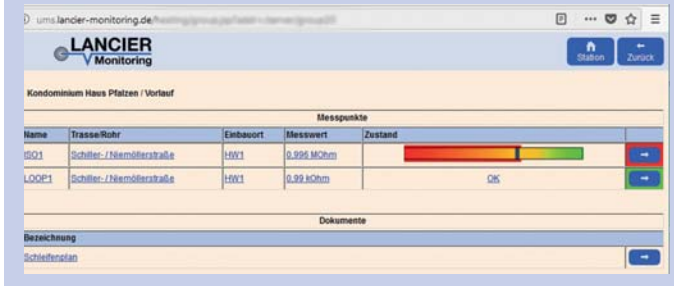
ums.lancier-monitoring.de/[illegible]

LANCIER Monitoring

Station

Zurück

Kondominium Haus Pfalzen / Vorlauf

Messpunkte

| Name | Trasse/Rohr | Einbauort | Messwert | Zustand | |
|---|---|---|---|---|---|
| ISO1 | Schiller- / Niemöllerstraße | HW1 | 0,996 MOhm | | → |
| LOOP1 | Schiller- / Niemöllerstraße | HW1 | 0,99 kOhm | OK | → |

Dokumente

| Bezeichnung | |
|---|---|
| Schleifenplan | → |